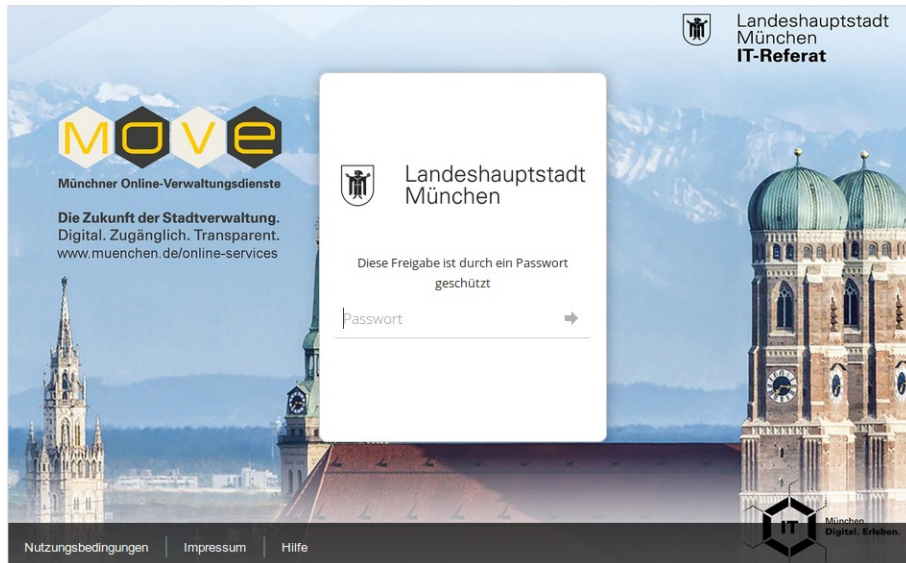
Landeshauptstadt
München
IT-Referat

MOVE
Münchner Online-Verwaltungsdienste

Die Zukunft der Stadtverwaltung.
Digital. Zugänglich. Transparent.
www.muenchen.de/online-services

Landeshauptstadt
München

Diese Freigabe ist durch ein Passwort geschützt

Passwort

IT
München
Digital. Erleben.

Nutzungsbedingungen | Impressum | Hilfe